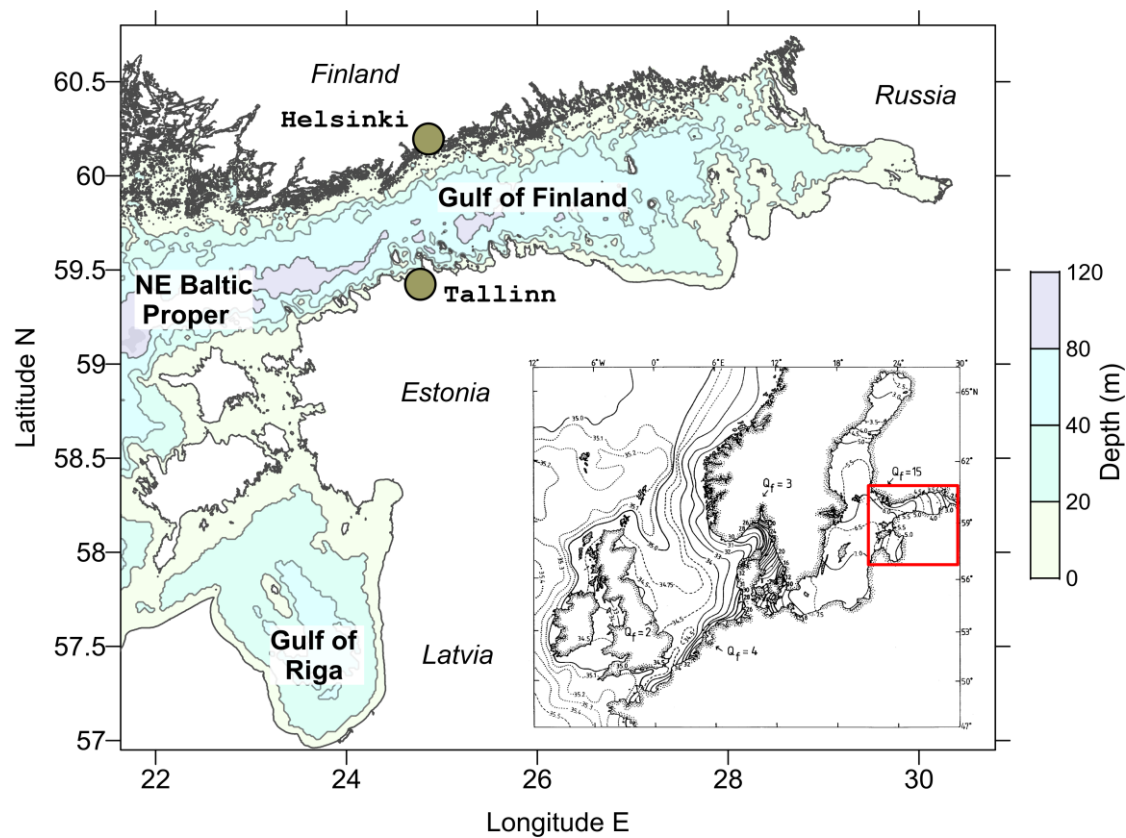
Finland
Russia
Helsinki
Gulf of Finland
NE Baltic Proper
Tallinn
Estonia
Gulf of Riga
Latvia

60.5
60
59.5
59
58.5
58
57.5
57
Latitude N

22
24
26
28
30
Longitude E

120
80
40
20
0
Depth (m)

12° 6°W 0° 6°E 12° 18° 24° 30°
65°N
62°
59°
56°
53°
50°
47°
$Q_f = 3$
$Q_f = 15$
$Q_f = 2$
$Q_f = 4$